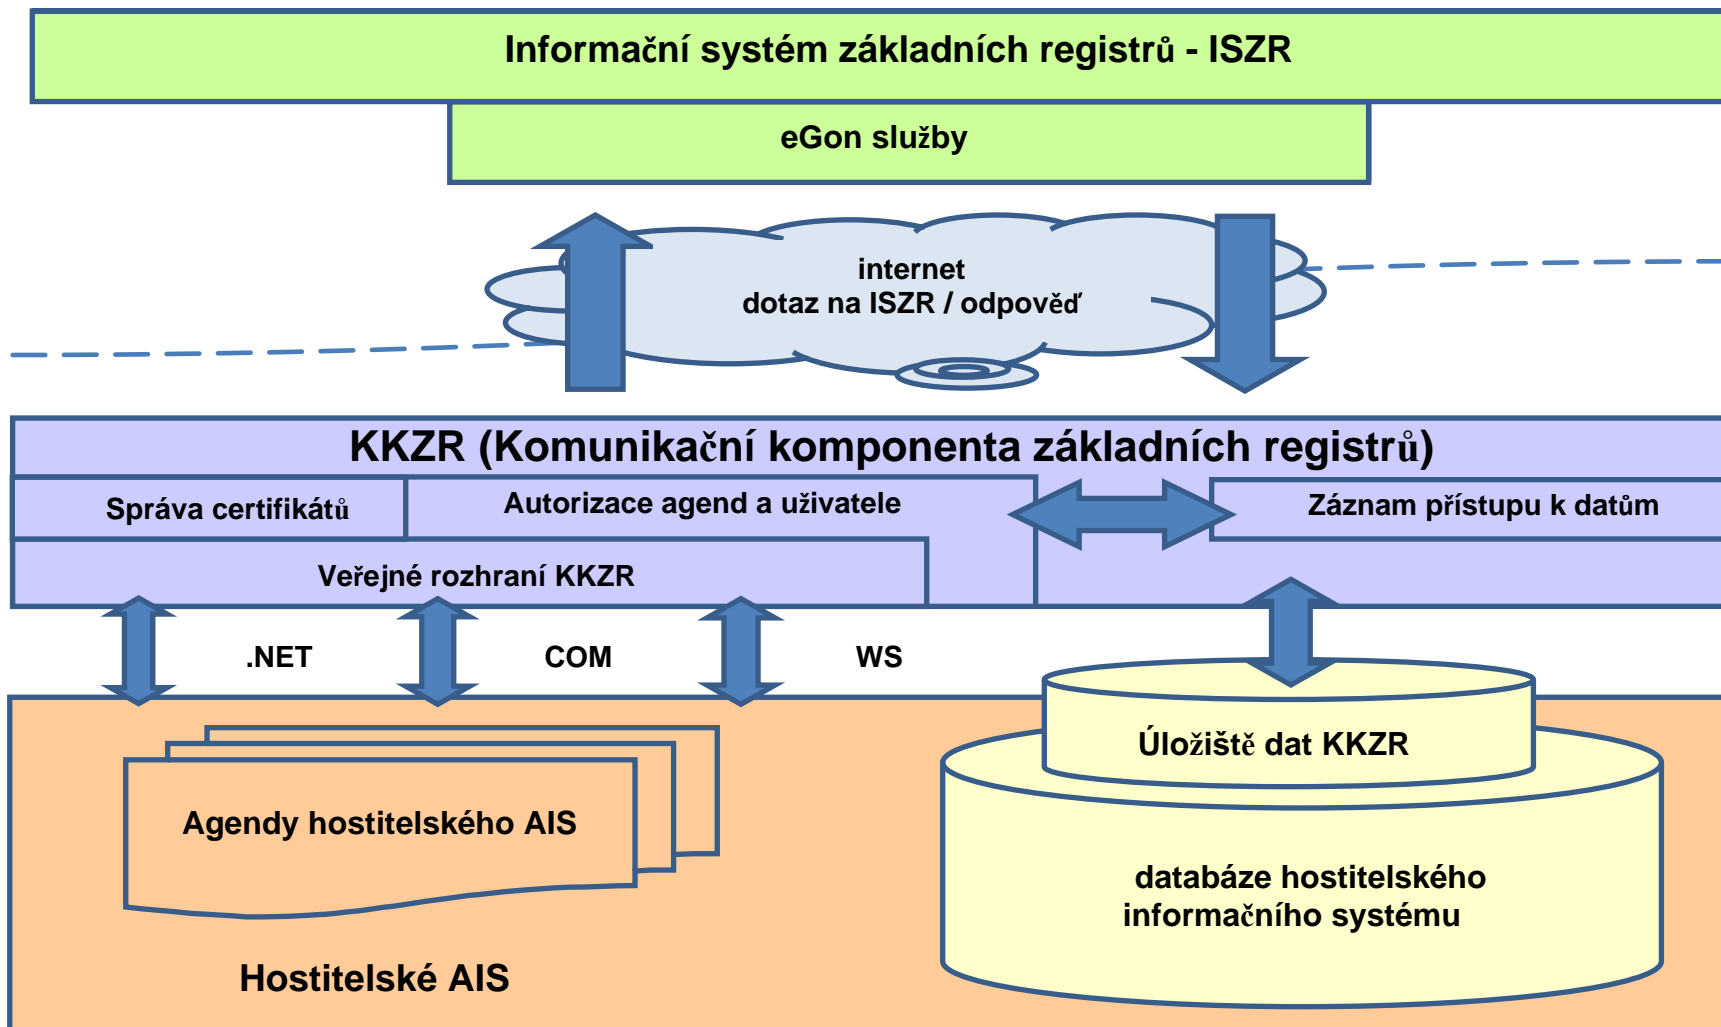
Informační systém základních registrů - ISZR

eGon služby

internet
dotaz na ISZR / odpověď

KKZR (Komunikační komponenta základních registrů)

Správa certifikátů

Autorizace agend a uživatele

Záznam přístupu k datům

Veřejné rozhraní KKZR

.NET

COM

WS

Úložiště dat KKZR

Agendy hostitelského AIS

databáze hostitelského informačního systému

Hostitelské AIS